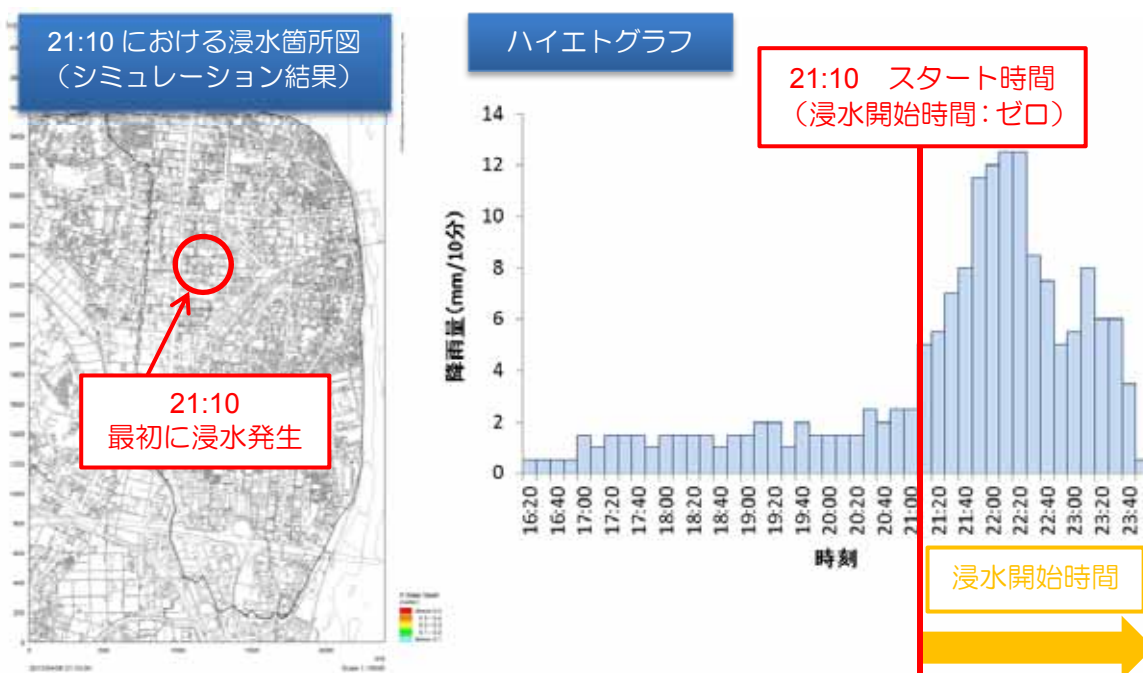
21:10 における浸水箇所図
（シミュレーション結果）

21:10
最初に浸水発生

ハイエトグラフ

21:10　スタート時間
（浸水開始時間：ゼロ）

降雨量（mm/10分）

14
12
10
8
6
4
2
0

16:20
16:40
17:00
17:20
17:40
18:00
18:20
18:40
19:00
19:20
19:40
20:00
20:20
20:40
21:00
21:20
21:40
22:00
22:20
22:40
23:00
23:20
23:40

時刻

浸水開始時間